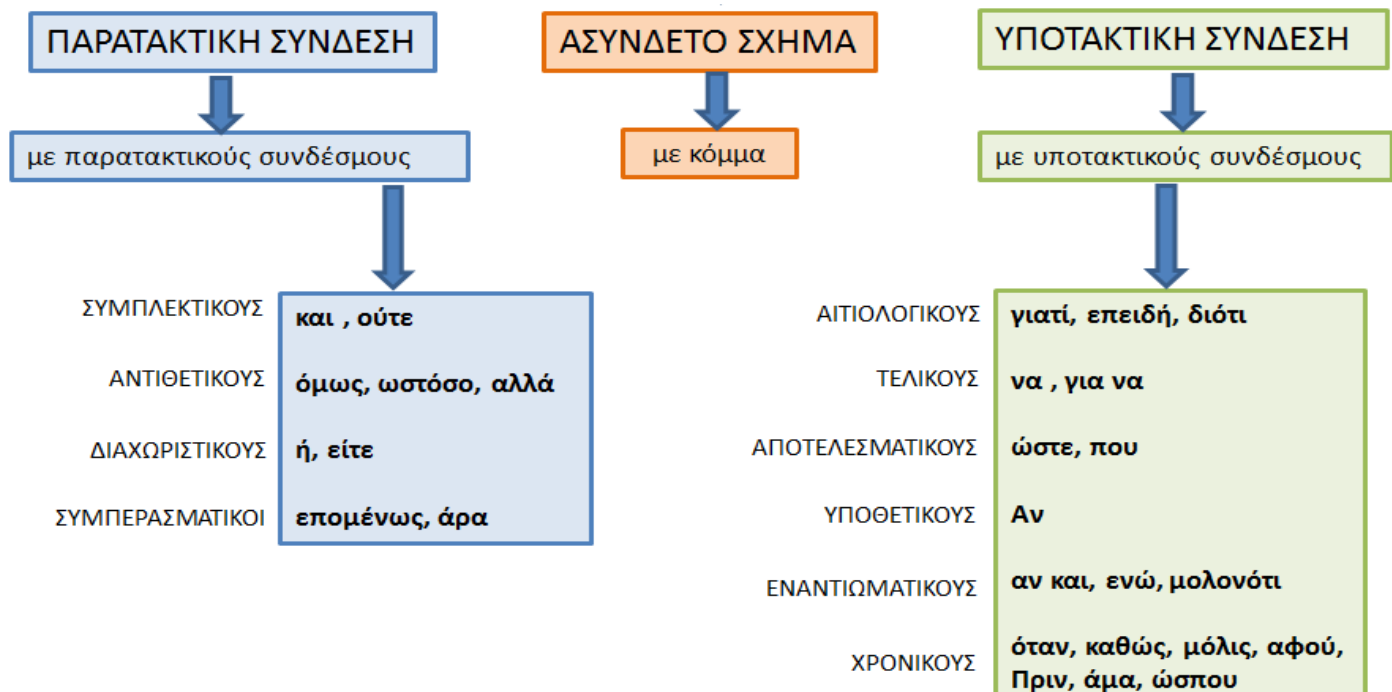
ΠΑΡΑΤΑΚΤΙΚΗ ΣΥΝΔΕΣΗ

ΑΣΥΝΔΕΤΟ ΣΧΗΜΑ

ΥΠΟΤΑΚΤΙΚΗ ΣΥΝΔΕΣΗ

με παρατακτικούς συνδέσμους

με κόμμα

με υποτακτικούς συνδέσμους

ΣΥΜΠΛΕΚΤΙΚΟΥΣ και , ούτε

ΑΝΤΙΘΕΤΙΚΟΥΣ όμως, ωστόσο, αλλά

ΔΙΑΧΩΡΙΣΤΙΚΟΥΣ ή, είτε

ΣΥΜΠΕΡΑΣΜΑΤΙΚΟΙ επομένως, άρα

ΑΙΤΙΟΛΟΓΙΚΟΥΣ γιατί, επειδή, διότι

ΤΕΛΙΚΟΥΣ να , για να

ΑΠΟΤΕΛΕΣΜΑΤΙΚΟΥΣ ώστε, που

ΥΠΟΘΕΤΙΚΟΥΣ Αν

ΕΝΑΝΤΙΩΜΑΤΙΚΟΥΣ αν και, ενώ, μολονότι

ΧΡΟΝΙΚΟΥΣ όταν, καθώς, μόλις, αφού, Πριν, άμα, ώσπου